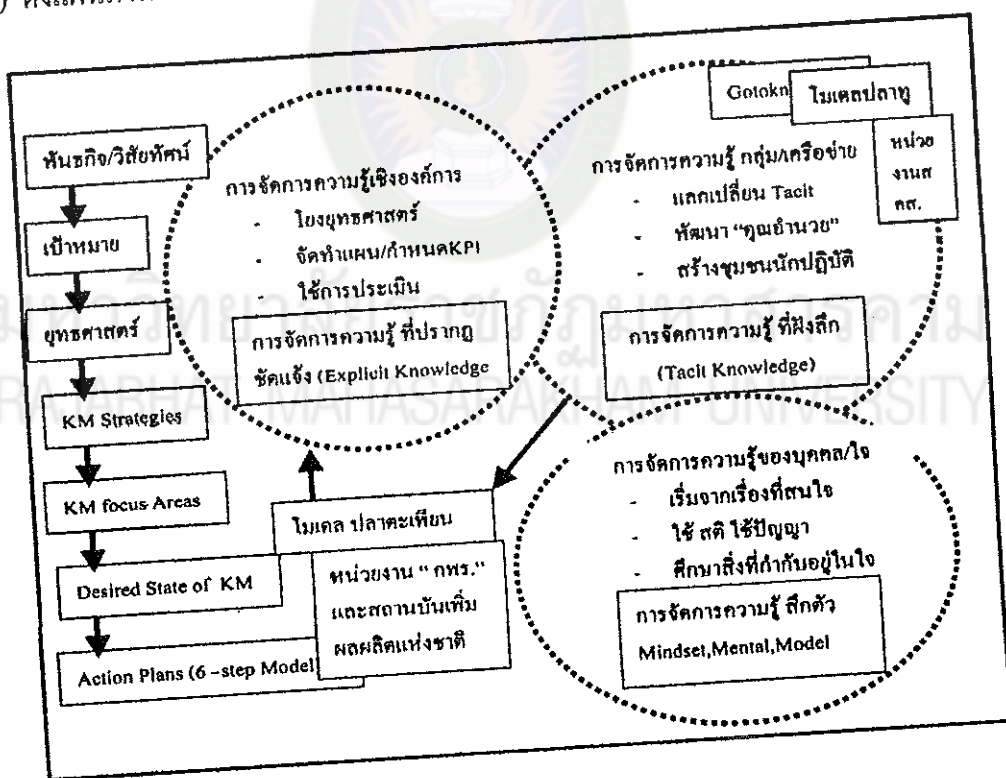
พันธกิจ/วิสัยทัศน์

เป้าหมาย

ยุทธศาสตร์

KM Strategies

KM focus Areas

Desired State of KM

Action Plans (6 -step Model

การจัดการความรู้เชิงองค์การ
- โยงยุทธศาสตร์
- จัดทำแผน/กำหนดKPI
- ใช้การประเมิน

การจัดการความรู้ ที่ปรากฏชัดแจ้ง (Explicit Knowledge

โมเดล ปลาตะเพียน

หน่วยงาน " กพร."
และสถานบันเพิ่มผลผลิตแห่งชาติ

Gotokn

โมเดลปลาทู

หน่วยงานสคส.

การจัดการความรู้ กลุ่ม/เครือข่าย
- แลกเปลี่ยน Tacit
- พัฒนา "คุณอำนวย"
- สร้างชุมชนนักปฏิบัติ

การจัดการความรู้ ที่ฝังลึก (Tacit Knowledge)

การจัดการความรู้ของบุคคล/ใจ
- เริ่มจากเรื่องที่สนใจ
- ใช้ สติ ใช้ปัญญา
- ศึกษาสิ่งที่กำกับอยู่ในใจ

การจัดการความรู้ ลึกตัว
Mindset,Mental,Model

มหาวิทยาลัยราชภัฏมหาสารคาม
RAJABHAT MAHASARAKHAM UNIVERSITY